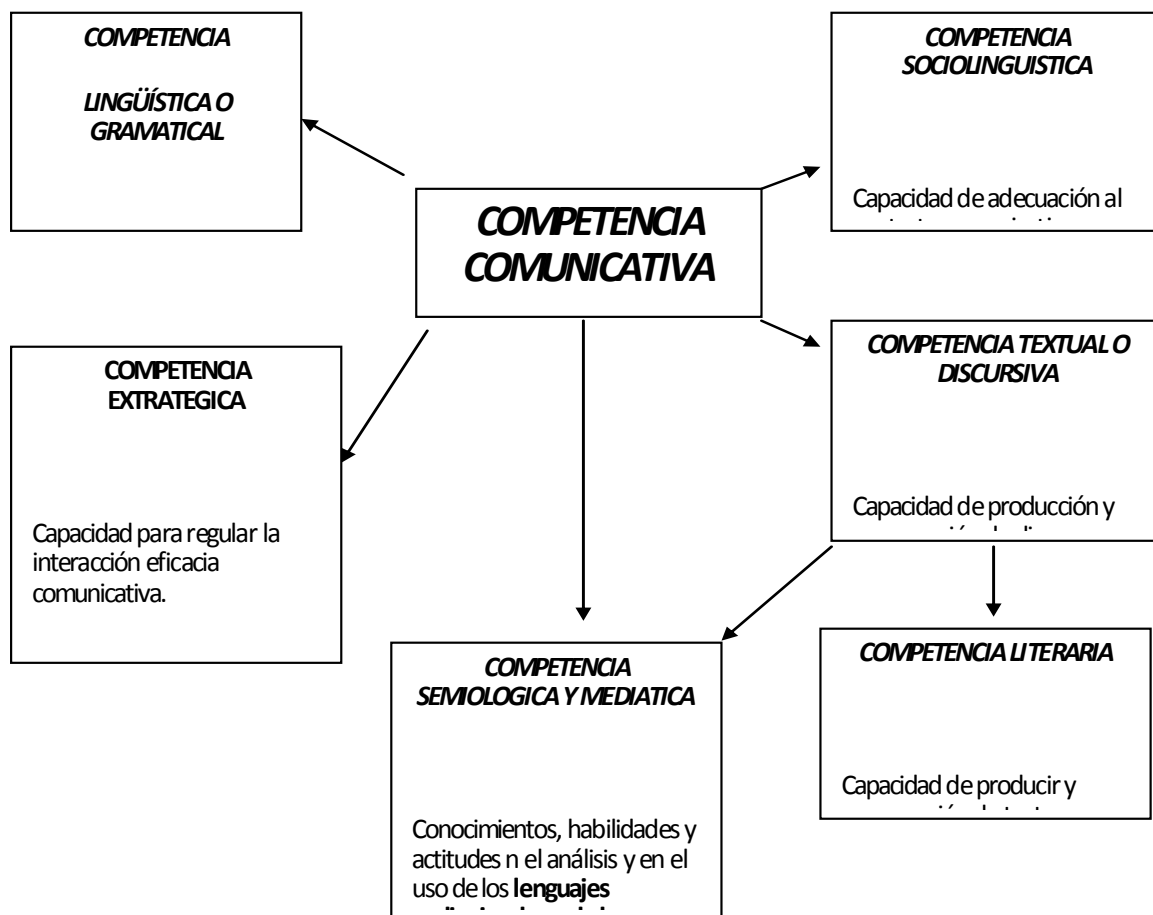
COMPETENCIA

LINGÜÍSTICA O GRAMATICAL

COMPETENCIA SOCIOLINGUISTICA

Capacidad de adecuación al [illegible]

COMPETENCIA COMUNICATIVA

COMPETENCIA EXTRATEGICA

Capacidad para regular la interacción eficacia comunicativa.

COMPETENCIA TEXTUAL O DISCURSIVA

Capacidad de producción y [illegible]

COMPETENCIA SEMIOLOGICA Y MEDIATICA

Conocimientos, habilidades y actitudes n el análisis y en el uso de los **lenguajes** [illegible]

COMPETENCIA LITERARIA

Capacidad de producir y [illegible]